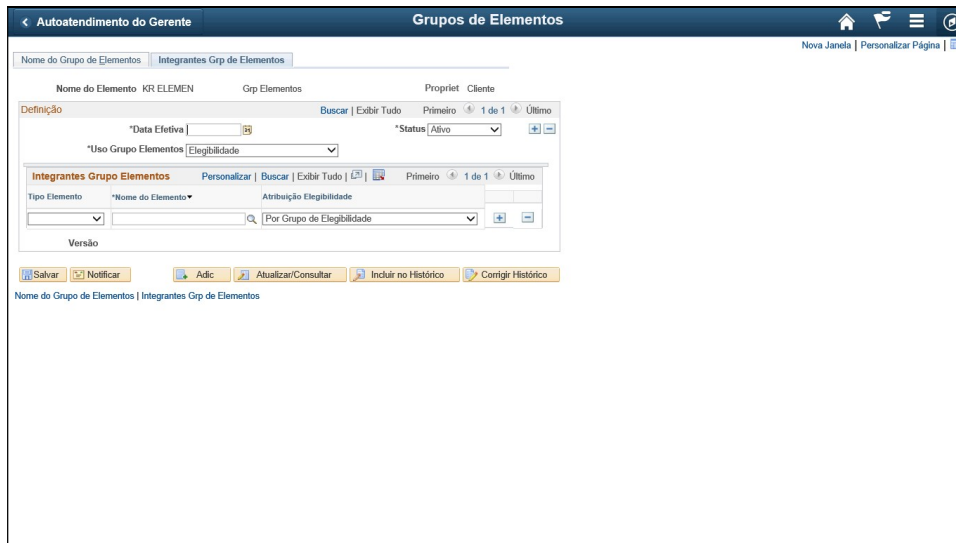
< Autoatendimento do Gerente

Grupos de Elementos

Nova Janela | Personalizar Página |

Nome do Grupo de Elementos | Integrantes Grp de Elementos

Nome do Elemento KR ELEMEN Grp Elementos Propriet Cliente

Definição Buscar | Exibir Tudo Primeiro 1 de 1 Último

*Data Efetiva

*Status Ativo

*Uso Grupo Elementos Elegibilidade

Integrantes Grupo Elementos Personalizar | Buscar | Exibir Tudo | | Primeiro 1 de 1 Último

| Tipo Elemento | *Nome do Elemento | Atribuição Elegibilidade |
|---|---|---|
| | | Por Grupo de Elegibilidade |

Versão

Salvar | Notificar | Adic | Atualizar/Consultar | Incluir no Histórico | Corrigir Histórico

Nome do Grupo de Elementos | Integrantes Grp de Elementos